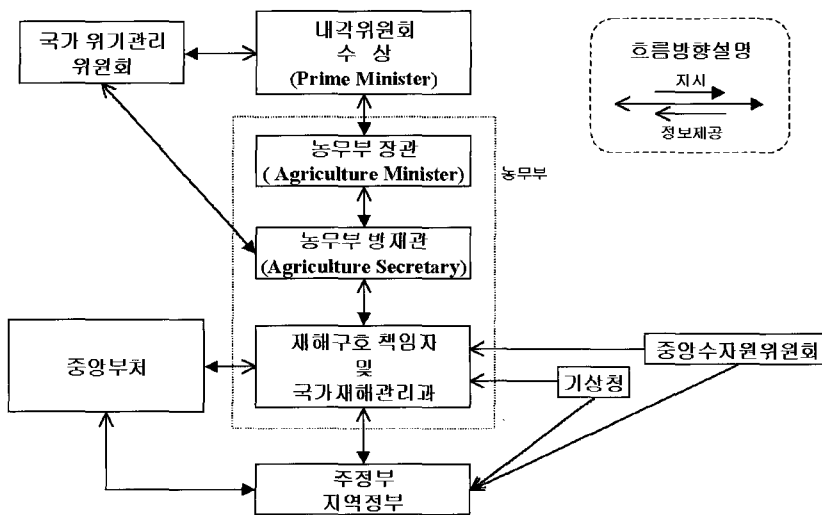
국가 위기관리 위원회

내각위원회
수 상
(Prime Minister)

흐름방향설명
지시
정보제공

농무부 장관
( Agriculture Minister)

농무부

농무부 방재관
(Agriculture Secretary)

중앙부처

재해구호 책임자
및
국가재해관리과

중앙수자원위원회

기상청

주정부
지역정부